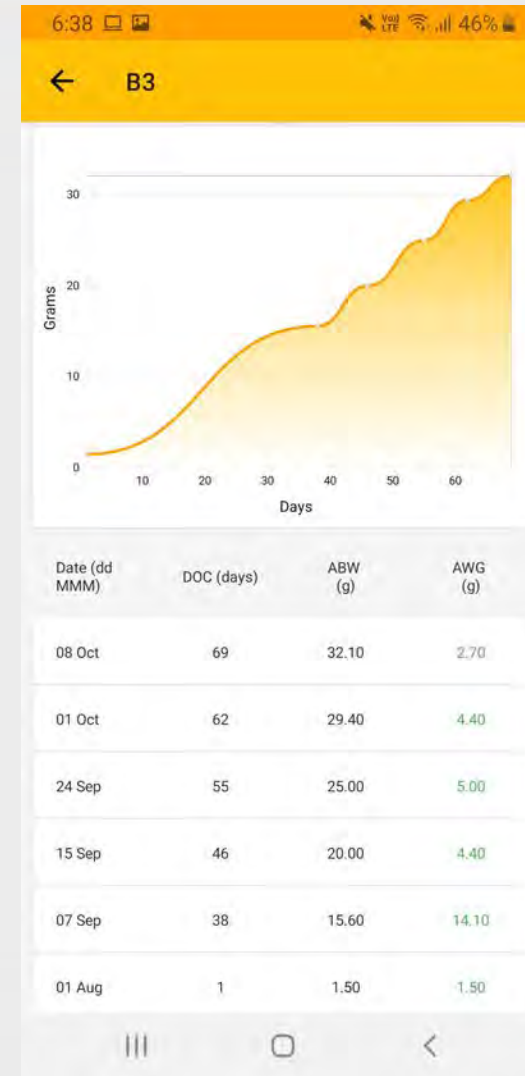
6:38 46%

B3

30
20
10
0
Grams
10 20 30 40 50 60
Days

| Date (dd MMM) | DOC (days) | ABW (g) | AWG (g) |
|---|---|---|---|
| 08 Oct | 69 | 32.10 | 2.70 |
| 01 Oct | 62 | 29.40 | 4.40 |
| 24 Sep | 55 | 25.00 | 5.00 |
| 15 Sep | 46 | 20.00 | 4.40 |
| 07 Sep | 38 | 15.60 | 14.10 |
| 01 Aug | 1 | 1.50 | 1.50 |